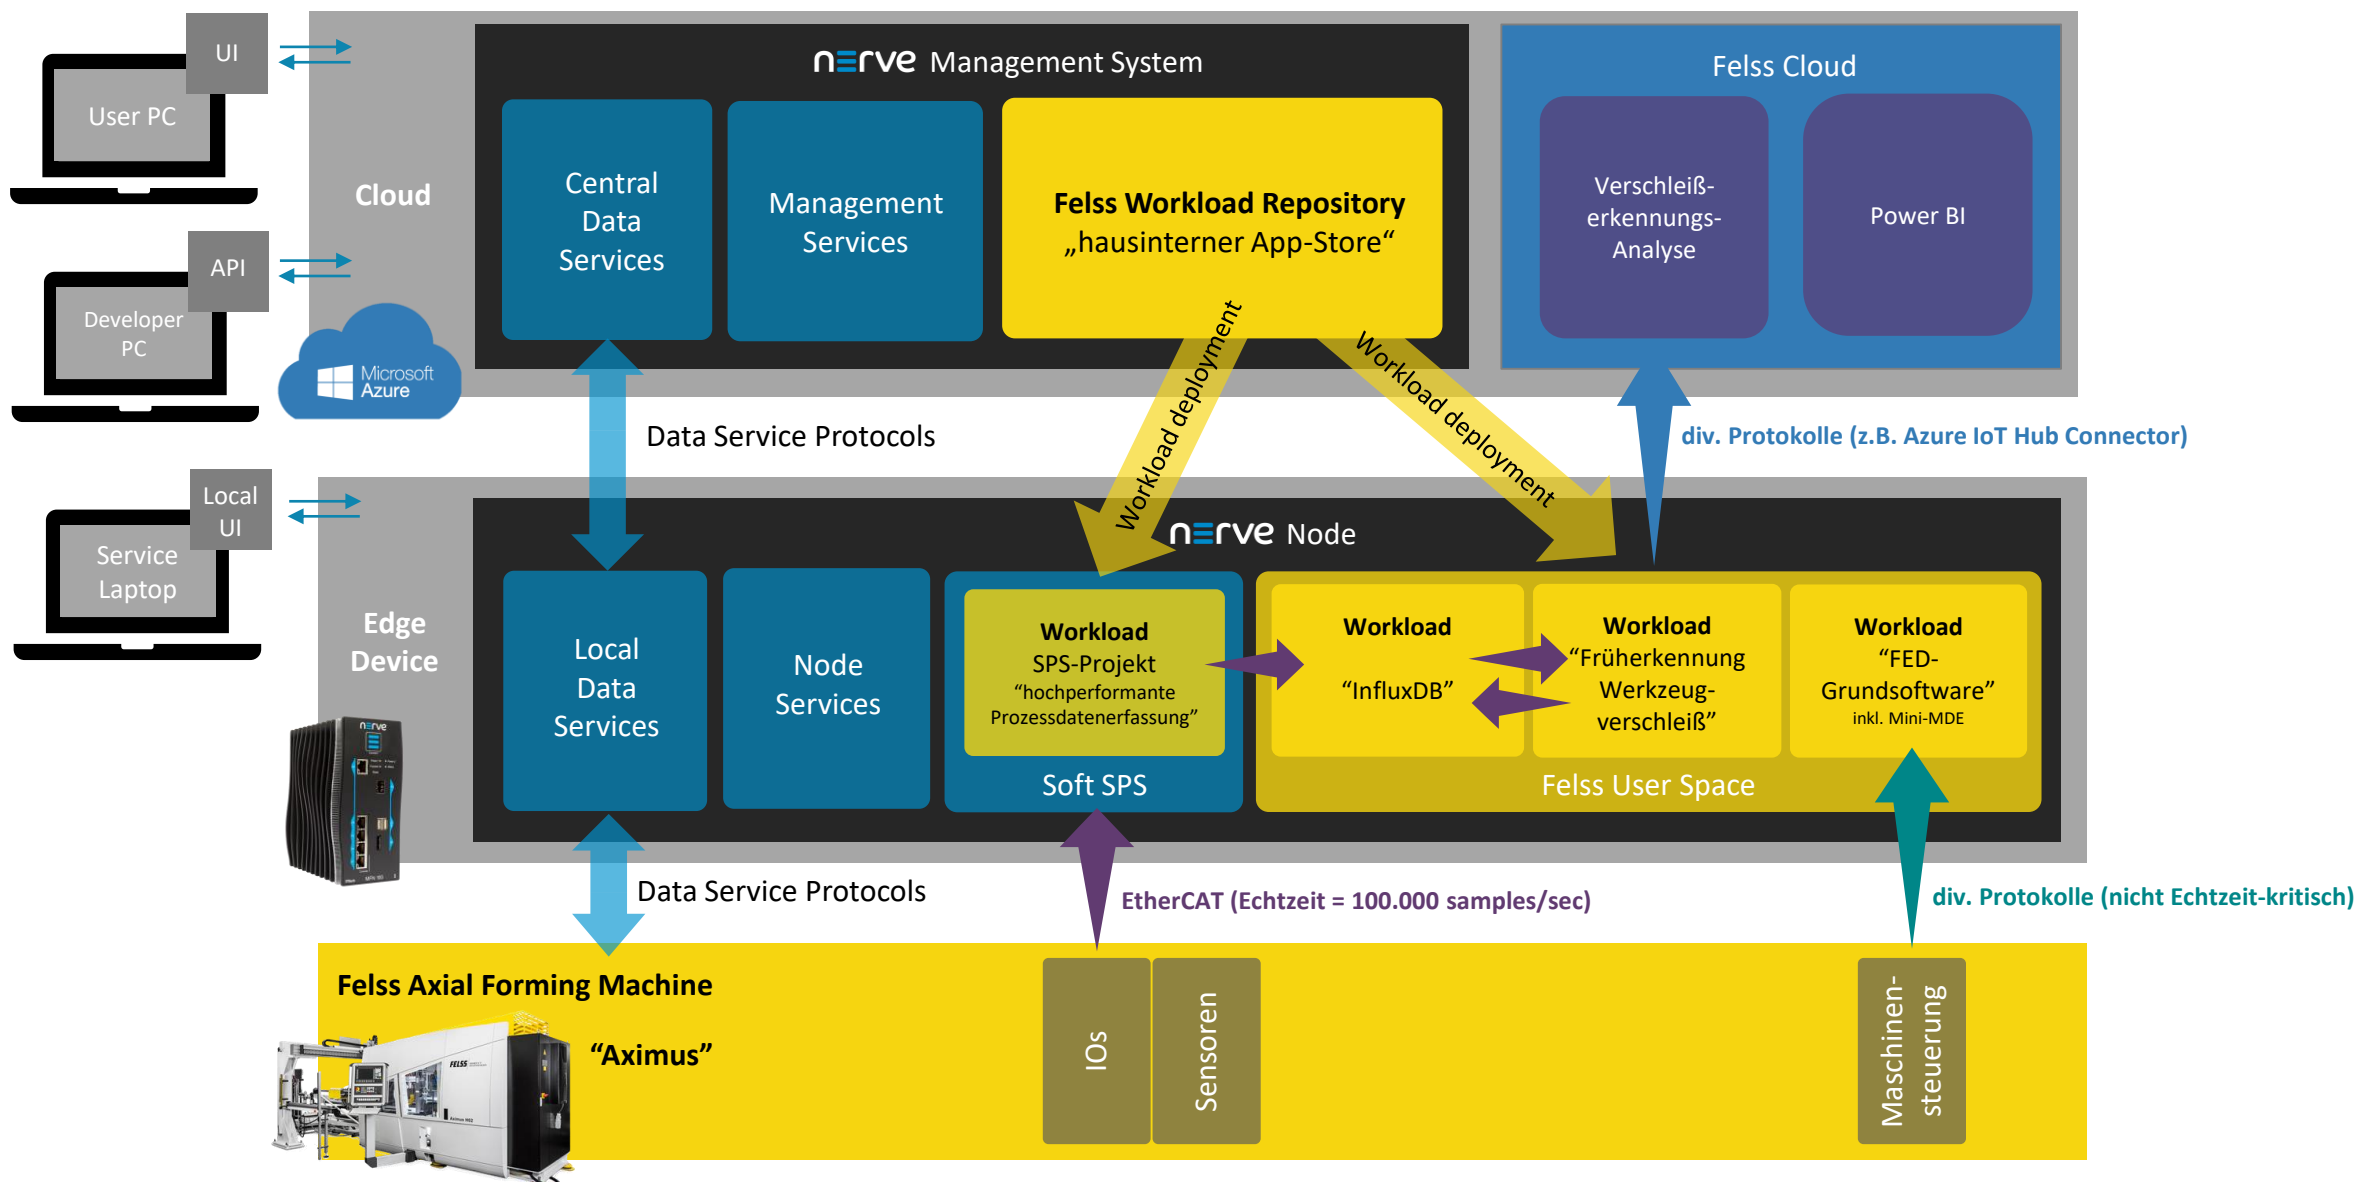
UI

User PC

API

Developer PC

Local UI

Service Laptop

Cloud

Microsoft Azure

nerve Management System

Central Data Services

Management Services

Felss Workload Repository
„hausinterner App-Store“

Felss Cloud

Verschleiß-erkennungs-Analyse

Power BI

Data Service Protocols

Workload deployment

Workload deployment

div. Protokolle (z.B. Azure IoT Hub Connector)

Edge Device

nerve Node

Local Data Services

Node Services

Workload
SPS-Projekt
“hochperformante Prozessdatenerfassung”

Soft SPS

Workload
“InfluxDB”

Workload
“Früherkennung Werkzeug-verschleiß”

Workload
“FED-Grundsoftware”
inkl. Mini-MDE

Felss User Space

Data Service Protocols

EtherCAT (Echtzeit = 100.000 samples/sec)

div. Protokolle (nicht Echtzeit-kritisch)

Felss Axial Forming Machine

“Aximus”

IOs

Sensoren

Maschinen-steuerung